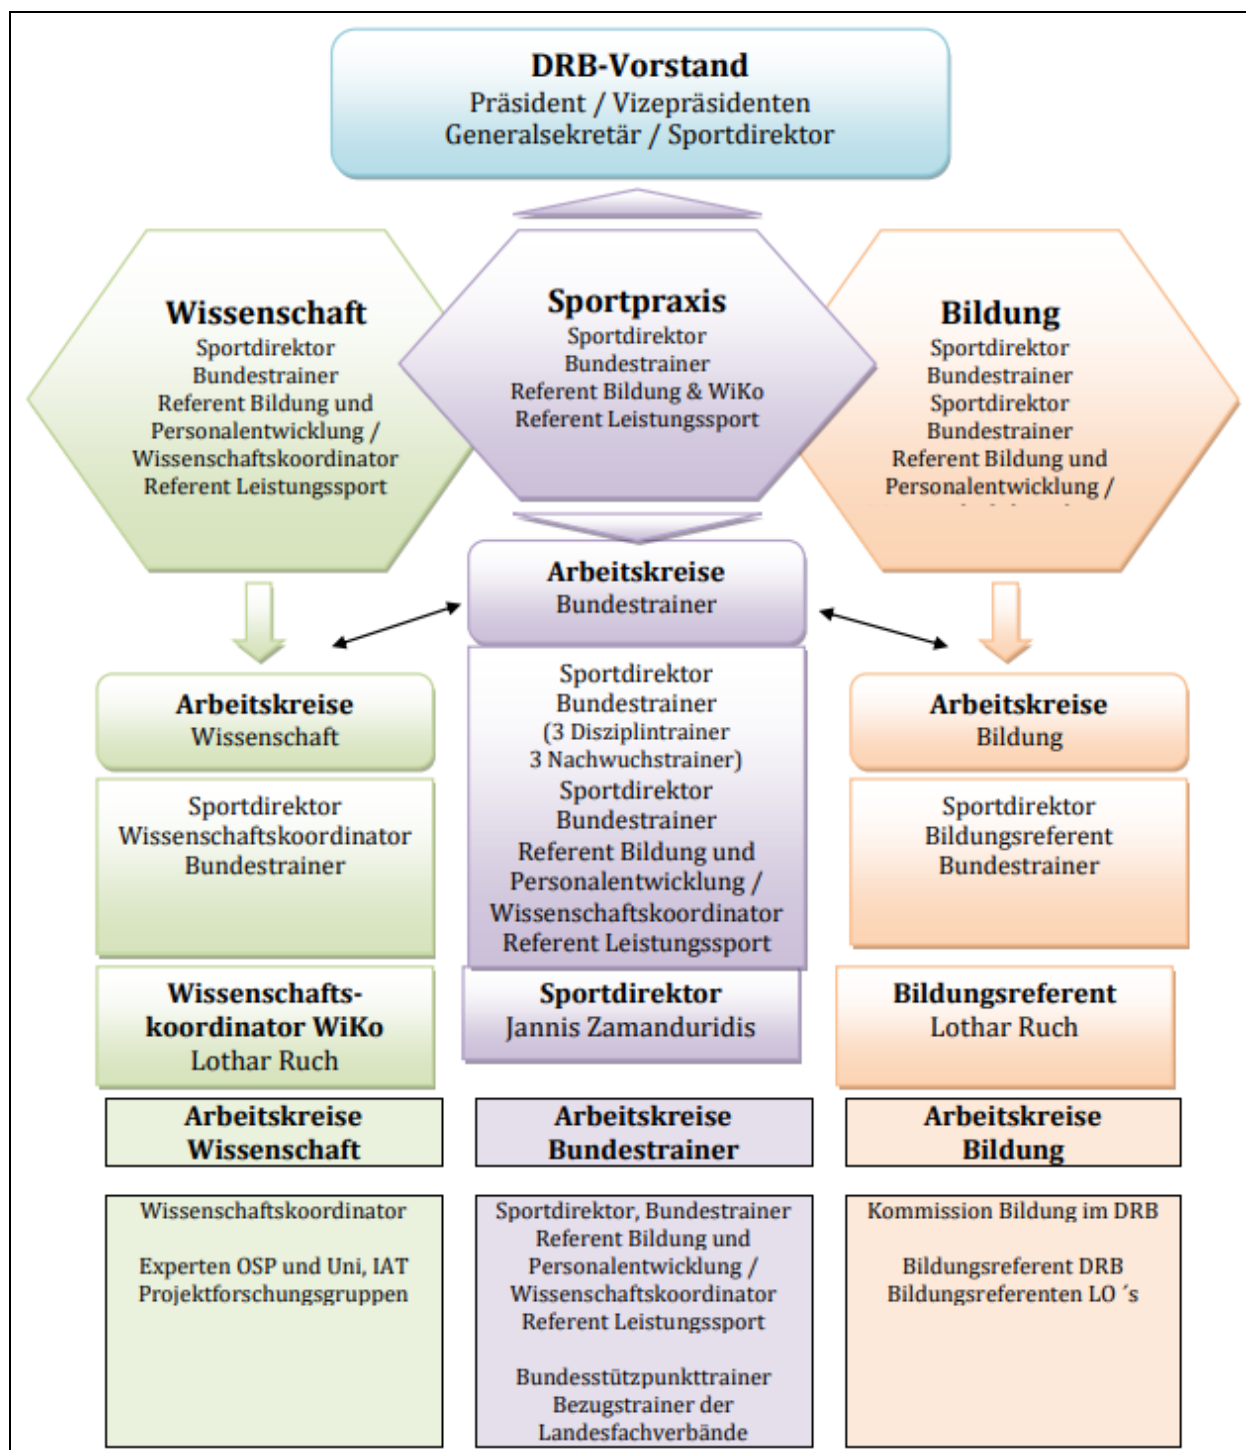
DRB-Vorstand
Präsident / Vizepräsidenten
Generalsekretär / Sportdirektor

Wissenschaft
Sportdirektor
Bundestrainer
Referent Bildung und Personalentwicklung / Wissenschaftskoordinator
Referent Leistungssport

Sportpraxis
Sportdirektor
Bundestrainer
Referent Bildung & WiKo
Referent Leistungssport

Bildung
Sportdirektor
Bundestrainer
Sportdirektor
Bundestrainer
Referent Bildung und Personalentwicklung /
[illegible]

Arbeitskreise
Bundestrainer

Sportdirektor
Bundestrainer
(3 Disziplintrainer
3 Nachwuchstrainer)
Sportdirektor
Bundestrainer
Referent Bildung und Personalentwicklung /
Wissenschaftskoordinator
Referent Leistungssport

Arbeitskreise
Wissenschaft

Sportdirektor
Wissenschaftskoordinator
Bundestrainer

Arbeitskreise
Bildung

Sportdirektor
Bildungsreferent
Bundestrainer

Wissenschaftskoordinator WiKo
Lothar Ruch

Sportdirektor
Jannis Zamanduridis

Bildungsreferent
Lothar Ruch

Arbeitskreise
Wissenschaft

Arbeitskreise
Bundestrainer

Arbeitskreise
Bildung

Wissenschaftskoordinator

Experten OSP und Uni, IAT
Projektforschungsgruppen

Sportdirektor, Bundestrainer
Referent Bildung und Personalentwicklung /
Wissenschaftskoordinator
Referent Leistungssport

Bundesstützpunkttrainer
Bezugstrainer der Landesfachverbände

Kommission Bildung im DRB

Bildungsreferent DRB
Bildungsreferenten LO´s